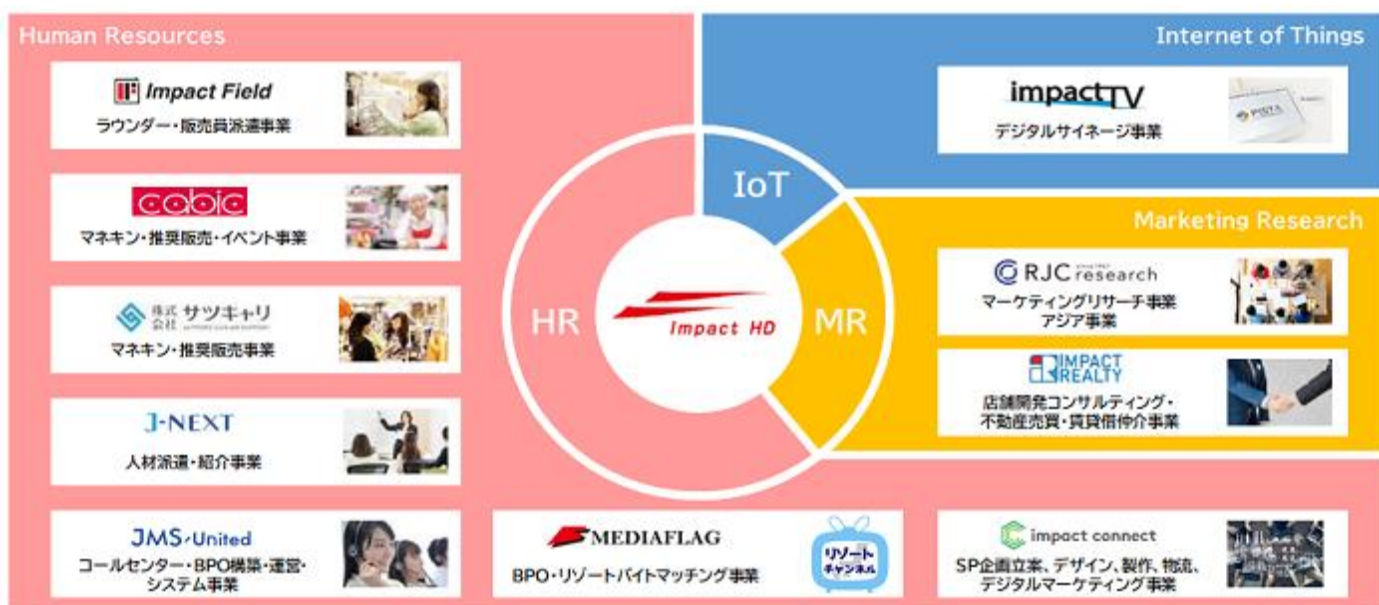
Human Resources

Impact Field
ラウンダー・販売員派遣事業

cabic
マネキン・推奨販売・イベント事業

株式会社 サツキャリ
マネキン・推奨販売事業

J-NEXT
人材派遣・紹介事業

JMS United
コールセンター・BPO構築・運営・システム事業

Internet of Things

impactTV
デジタルサイネージ事業

IoT

HR

Impact HD

MR

Marketing Research

RJC research
マーケティングリサーチ事業
アジア事業

IMPACT REALTY
店舗開発コンサルティング・不動産売買・賃貸借仲介事業

MEDIAFLAG
BPO・リゾートバイトマッチング事業

リゾートチャンネル

impact connect
SP企画立案、デザイン、製作、物流、デジタルマーケティング事業